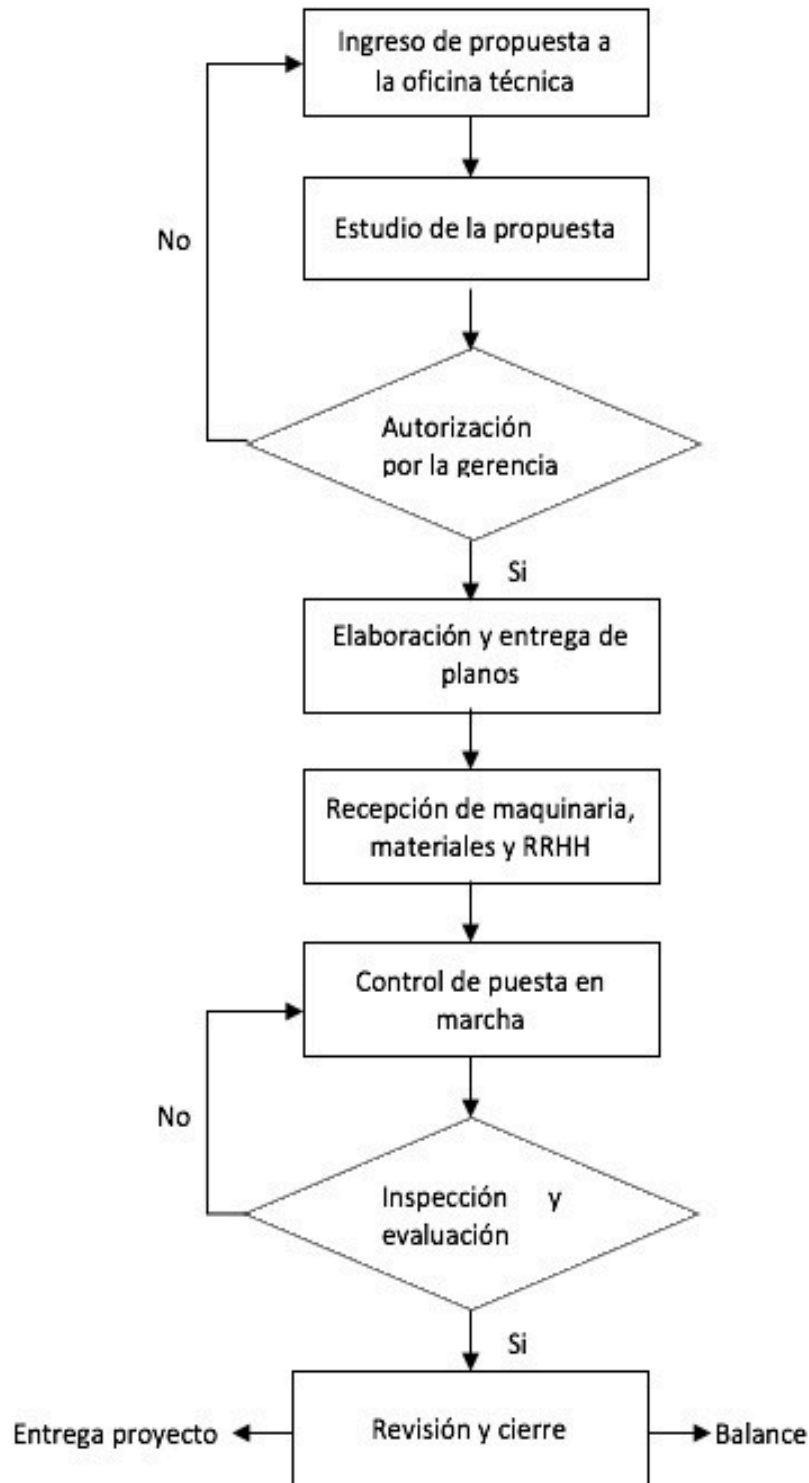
Ingreso de propuesta a la oficina técnica

No

Estudio de la propuesta

Autorización por la gerencia

Si

Elaboración y entrega de planos

Recepción de maquinaria, materiales y RRHH

Control de puesta en marcha

No

Inspección y evaluación

Si

Entrega proyecto

Revisión y cierre

Balance